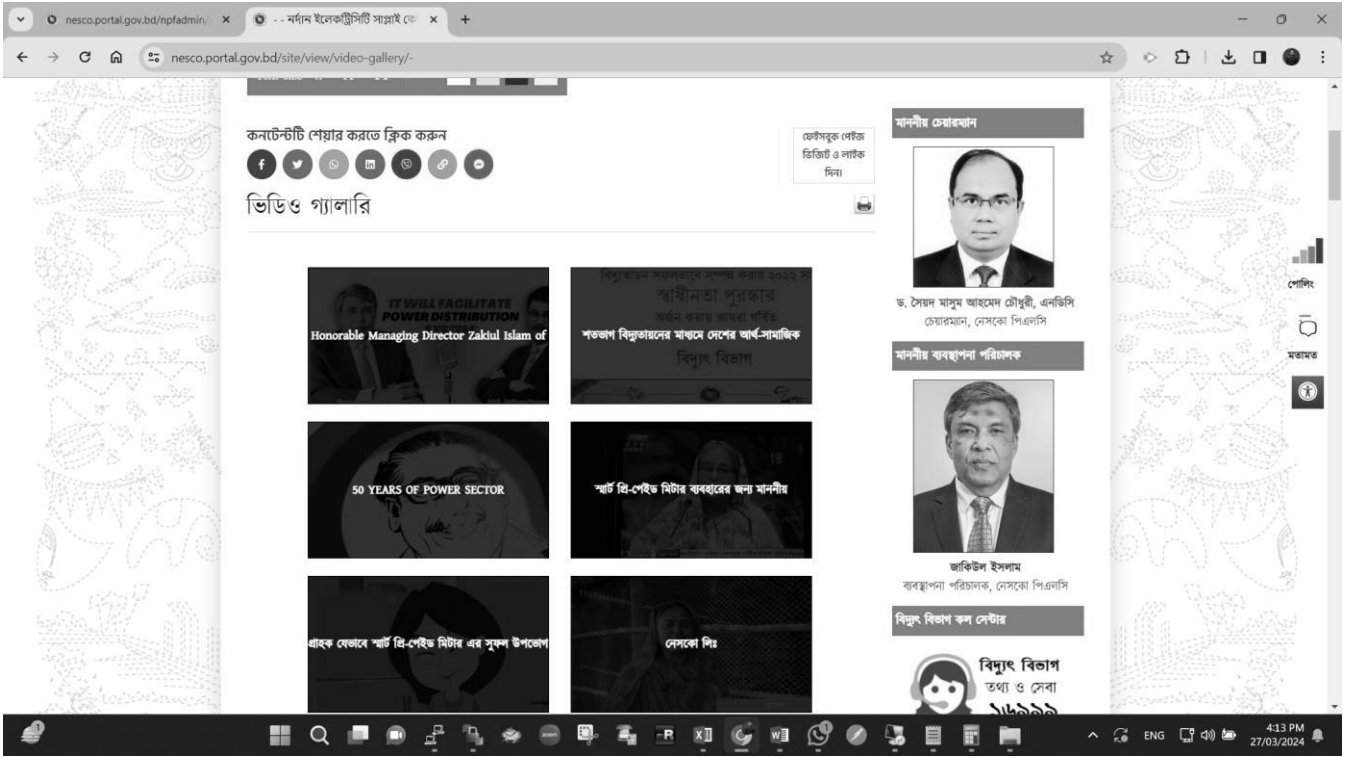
nesco.portal.gov.bd/npfadmin/

- - নর্দান ইলেকট্রিসিটি সাপ্লাই কো

nesco.portal.gov.bd/site/view/video-gallery/-

কনটেন্টটি শেয়ার করতে ক্লিক করুন

ফেইসবুক পেইজ ভিজিট ও লাইক দিন।

ভিডিও গ্যালারি

IT WILL FACILITATE POWER DISTRIBUTION

Honorable Managing Director Zakiul Islam of

বিদ্যুতায়ন সফলভাবে সম্পন্ন করায় ২০২২ সা

স্বাধীনতা পুরস্কার

অর্জন করায় আমরা গর্বিত

শতভাগ বিদ্যুতায়নের মাধ্যমে দেশের আর্থ-সামাজিক

বিদ্যুৎ বিভাগ

50 YEARS OF POWER SECTOR

স্মার্ট প্রি-পেইড মিটার ব্যবহারের জন্য মাননীয়

গ্রাহক যেভাবে স্মার্ট প্রি-পেইড মিটার এর সুফল উপভোগ

নেসকো লিঃ

মাননীয় চেয়ারম্যান

ড. সৈয়দ মাসুম আহমেদ চৌধুরী, এনডিসি
চেয়ারম্যান, নেসকো পিএলসি

মাননীয় ব্যবস্থাপনা পরিচালক

জাকিউল ইসলাম
ব্যবস্থাপনা পরিচালক, নেসকো পিএলসি

বিদ্যুৎ বিভাগ কল সেন্টার

বিদ্যুৎ বিভাগ
তথ্য ও সেবা
১৬৯৯৯

পোলিং

মতামত

ENG

4:13 PM
27/03/2024